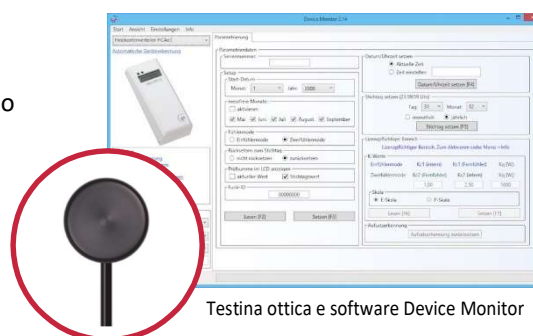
o

Device Monitor 2.14

Start Ansicht Einstellungen Info

Parametrierung

Parameterdaten

Seriennummer:

Setup

Start Datum

Monat: 1 Jahr: 2000

Inaktive Monate

aktivieren

Mai Jun Jul August September

Kühlmodus

Erhitzermodus Durchlaufmodus

Rückstellen zum Stichtag

nicht rückstellen zurückstellen

Prüfsumme im LCD anzeigen

aktueller Wert Stichtagswert

Funk-ID

00000000

Lesen (F3) Setzen (F4)

Datum/Uhrzeit setzen

Aktuelle Zeit

Zeit einstellen

Datum/Uhrzeit setzen (F4)

Stichtag setzen (31.08.09 Uhr)

Tag: 31 Monat: 12

monatlich jährlich

Stichtag setzen (F5)

Lizenzpflichtiger Bereich

Lizenzpflichtiger Bereich. Zum Aktivieren siehe Menü > Info

K-Werte

Testina ottica e software Device Monitor